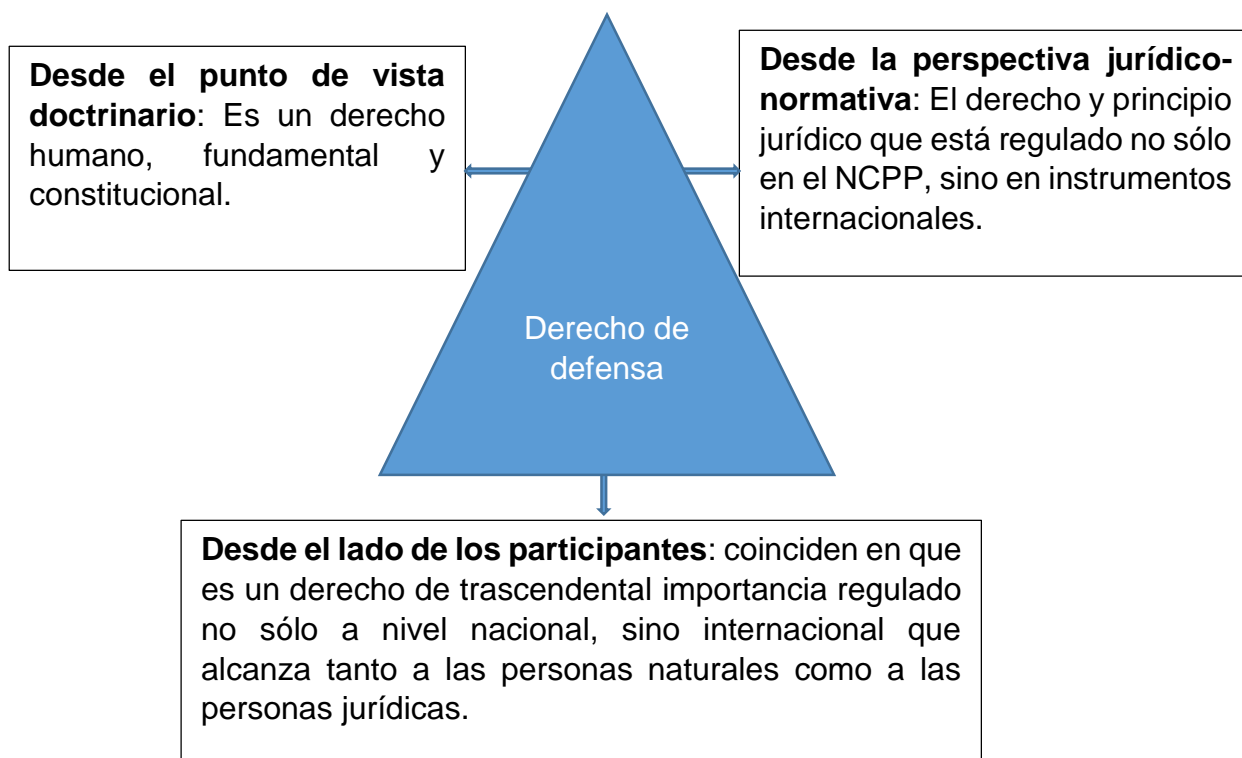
**Desde el punto de vista doctrinario**: Es un derecho humano, fundamental y constitucional.

Derecho de defensa

**Desde la perspectiva jurídico-normativa**: El derecho y principio jurídico que está regulado no sólo en el NCPP, sino en instrumentos internacionales.

**Desde el lado de los participantes**: coinciden en que es un derecho de trascendental importancia regulado no sólo a nivel nacional, sino internacional que alcanza tanto a las personas naturales como a las personas jurídicas.